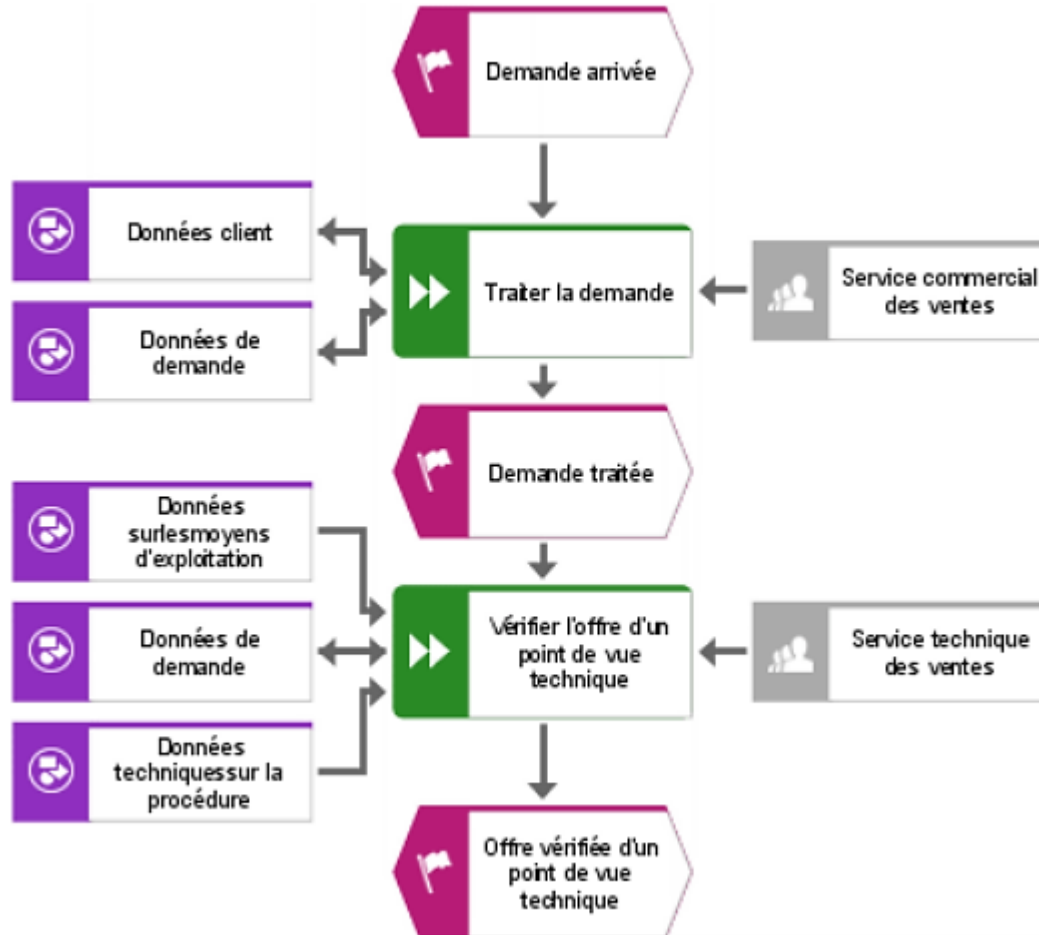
Demande arrivée

Données client

Traiter la demande

Service commercial des ventes

Données de demande

Demande traitée

Données surlesmoyens d'exploitation

Vérifier l'offre d'un point de vue technique

Service technique des ventes

Données de demande

Données techniquessur la procédure

Offre vérifiée d'un point de vue technique